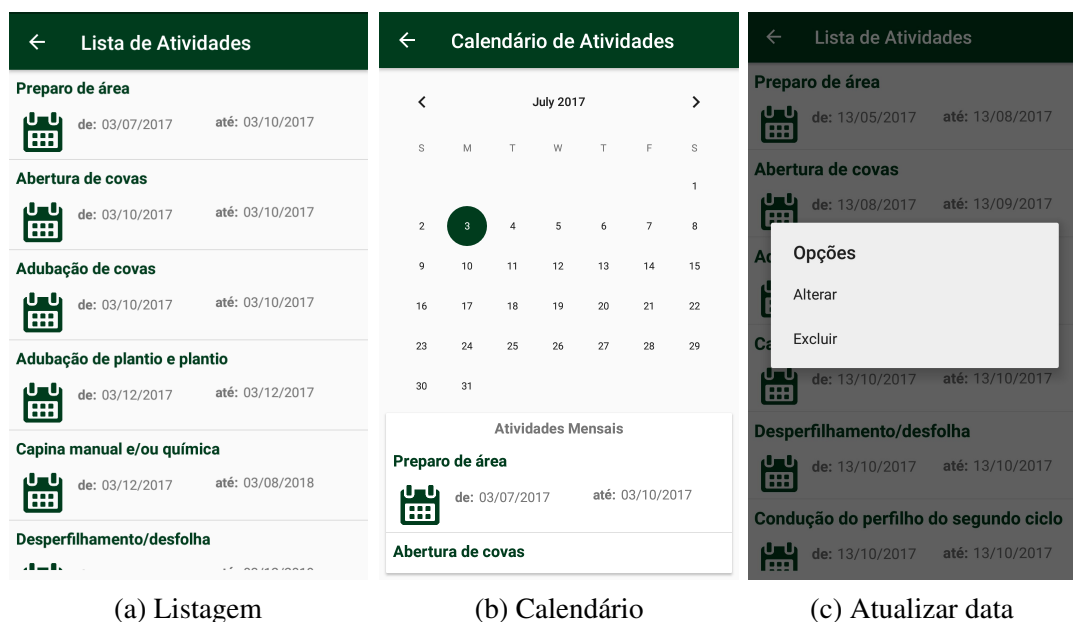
Lista de Atividades

Preparo de área
de: 03/07/2017 até: 03/10/2017

Abertura de covas
de: 03/10/2017 até: 03/10/2017

Adubação de covas
de: 03/10/2017 até: 03/10/2017

Adubação de plantio e plantio
de: 03/12/2017 até: 03/12/2017

Capina manual e/ou química
de: 03/12/2017 até: 03/08/2018

Desperfilhamento/desfolha
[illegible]

(a) Listagem

Calendário de Atividades

July 2017

| S | M | T | W | T | F | S |
|---|---|---|---|---|---|---|
| | | | | | | 1 |
| 2 | 3 | 4 | 5 | 6 | 7 | 8 |
| 9 | 10 | 11 | 12 | 13 | 14 | 15 |
| 16 | 17 | 18 | 19 | 20 | 21 | 22 |
| 23 | 24 | 25 | 26 | 27 | 28 | 29 |
| 30 | 31 | | | | | |

Atividades Mensais

Preparo de área
de: 03/07/2017 até: 03/10/2017

Abertura de covas

(b) Calendário

Lista de Atividades

Preparo de área
de: 13/05/2017 até: 13/08/2017

Abertura de covas
de: 13/08/2017 até: 13/09/2017

Ad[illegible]

Opções
Alterar
Excluir

Ca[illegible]
de: 13/10/2017 até: 13/10/2017

Desperfilhamento/desfolha
de: 13/10/2017 até: 13/10/2017

Condução do perfilho do segundo ciclo
de: 13/10/2017 até: 13/10/2017

(c) Atualizar data